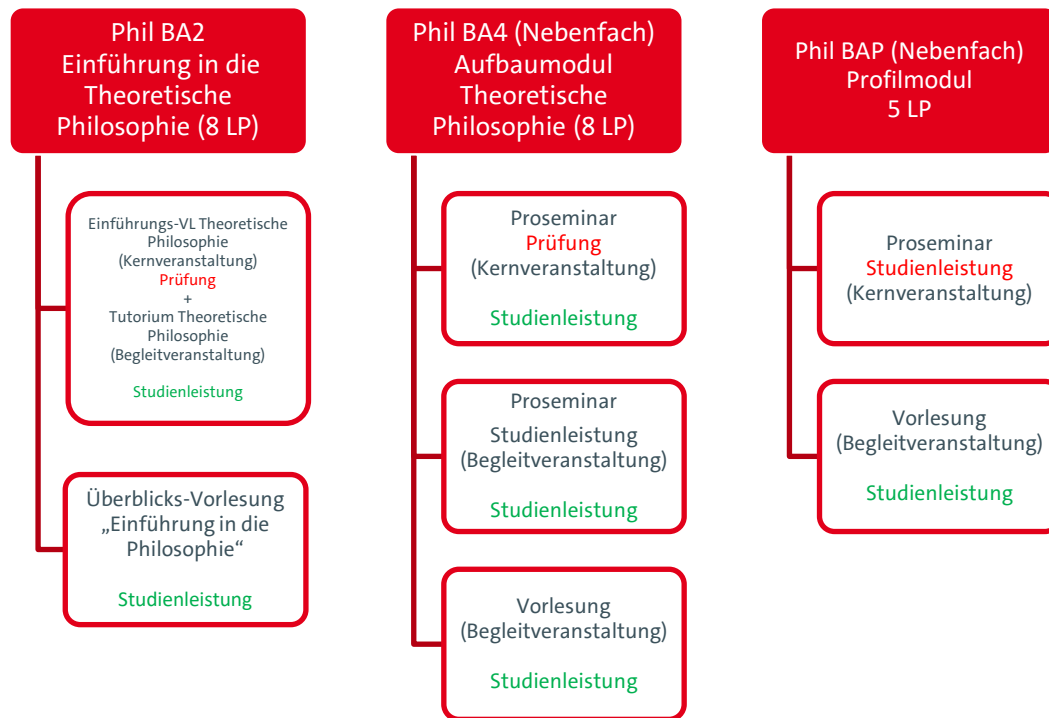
Phil BA2
Einführung in die Theoretische Philosophie (8 LP)

Einführungs-VL Theoretische Philosophie (Kernveranstaltung)
Prüfung
+
Tutorium Theoretische Philosophie (Begleitveranstaltung)

Studienleistung

Überblicks-Vorlesung „Einführung in die Philosophie“

Studienleistung

Phil BA4 (Nebenfach)
Aufbaumodul Theoretische Philosophie (8 LP)

Proseminar
Prüfung
(Kernveranstaltung)

Studienleistung

Proseminar
Studienleistung
(Begleitveranstaltung)

Studienleistung

Vorlesung
(Begleitveranstaltung)

Studienleistung

Phil BAP (Nebenfach)
Profilmodul
5 LP

Proseminar
Studienleistung
(Kernveranstaltung)

Vorlesung
(Begleitveranstaltung)

Studienleistung